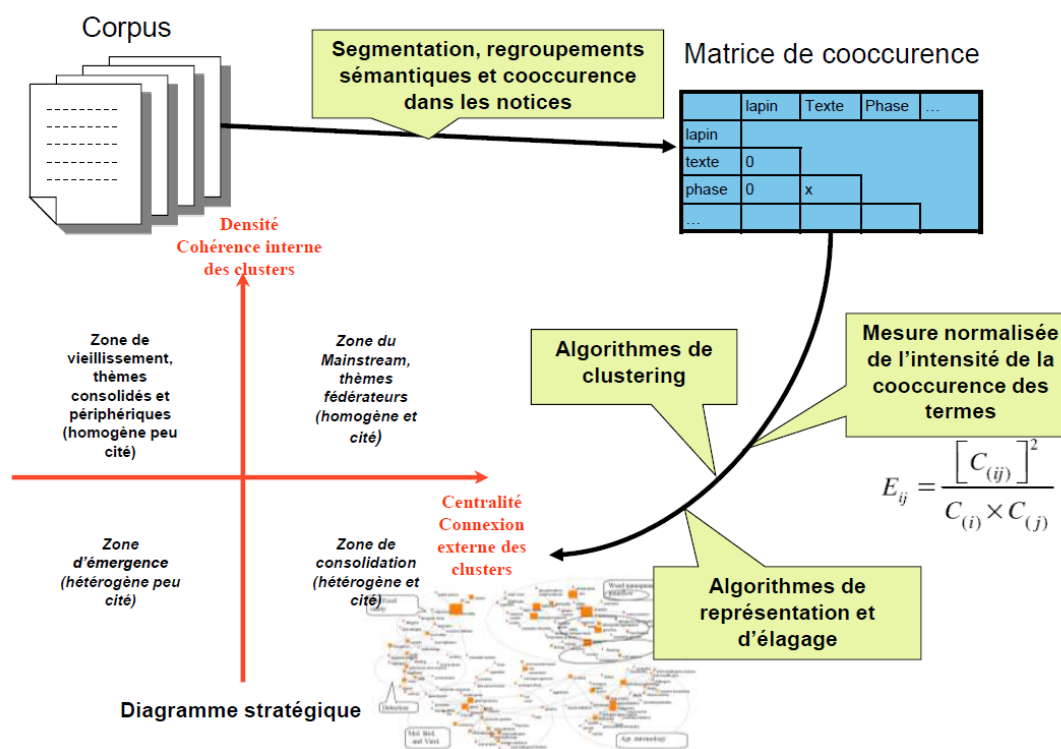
Corpus

Segmentation, regroupements sémantiques et cooccurence dans les notices

Matrice de cooccurence

| | lapin | Texte | Phase | … |
|---|---|---|---|---|
| lapin | | | | |
| texte | 0 | | | |
| phase | 0 | x | | |
| … | | | | |

Densité
Cohérence interne des clusters

Zone de vieillissement, thèmes consolidés et périphériques (homogène peu cité)

Zone du Mainstream, thèmes fédérateurs (homogène et cité)

Algorithmes de clustering

Mesure normalisée de l'intensité de la cooccurence des termes

$E_{ij} = \frac{\left[C_{(ij)}\right]^2}{C_{(i)} \times C_{(j)}}$

Centralité
Connexion externe des clusters

Zone d'émergence (hétérogène peu cité)

Zone de consolidation (hétérogène et cité)

Algorithmes de représentation et d'élagage

Diagramme stratégique